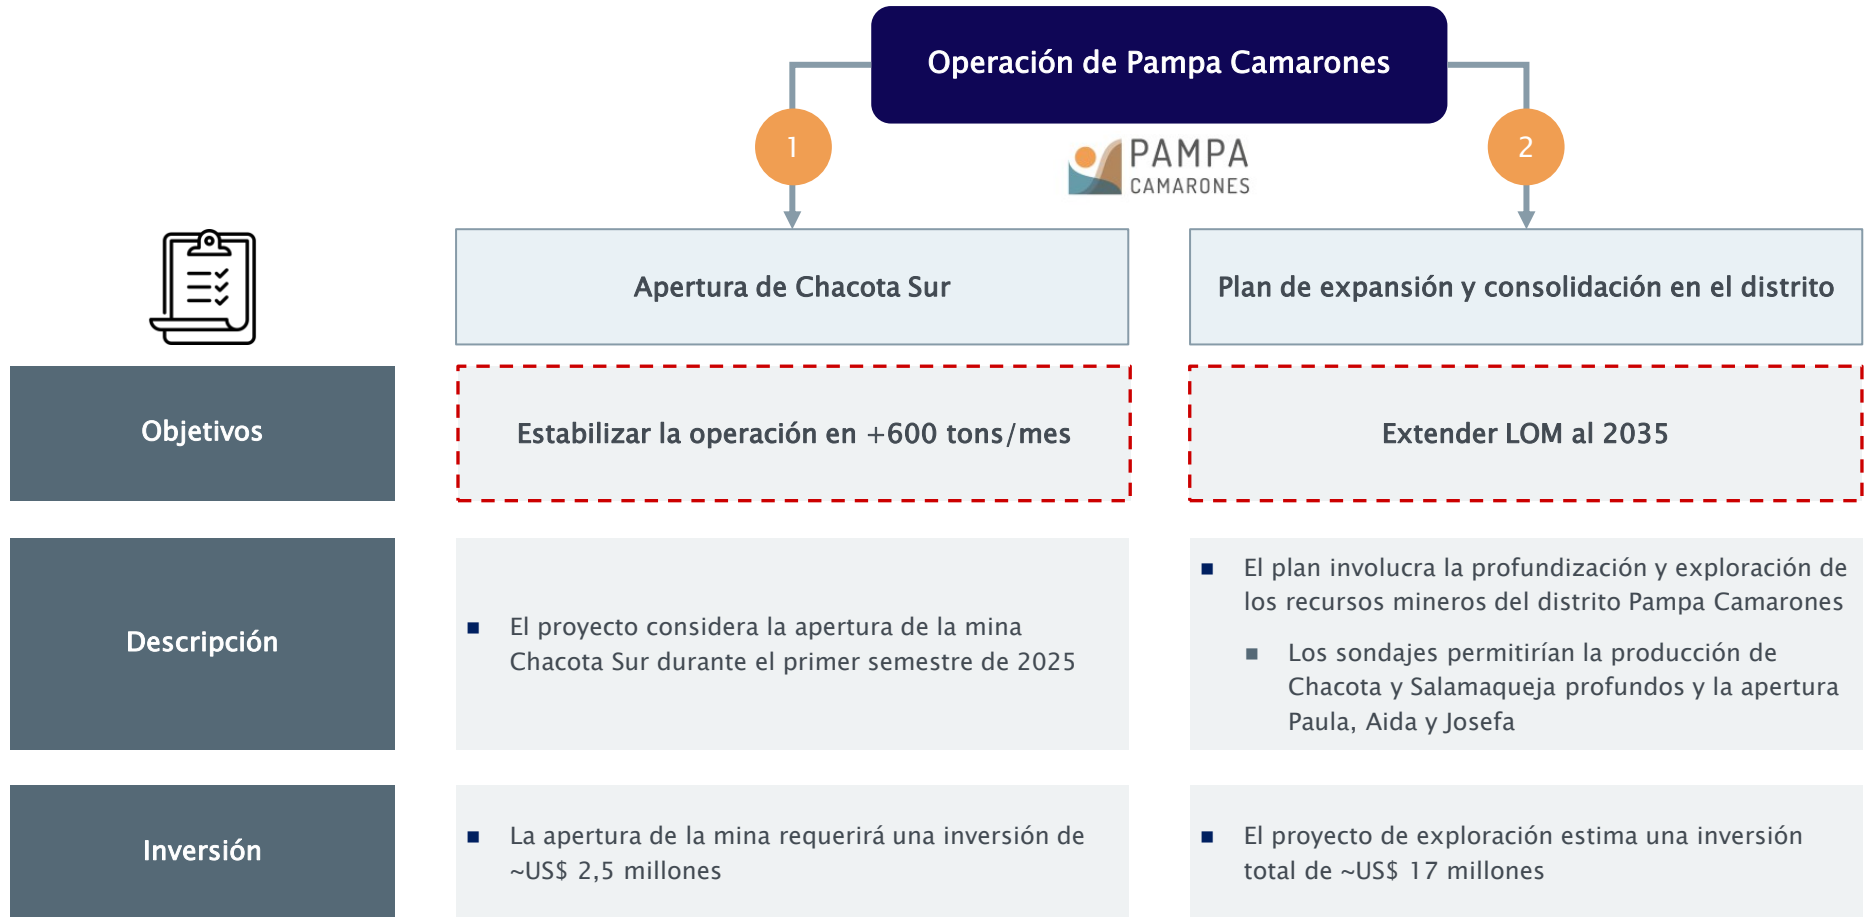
Operación de Pampa Camarones

1

PAMPA CAMARONES

2

Apertura de Chacota Sur

Plan de expansión y consolidación en el distrito

Objetivos

Estabilizar la operación en +600 tons/mes

Extender LOM al 2035

Descripción

■ El proyecto considera la apertura de la mina Chacota Sur durante el primer semestre de 2025

■ El plan involucra la profundización y exploración de los recursos mineros del distrito Pampa Camarones

■ Los sondajes permitirían la producción de Chacota y Salamaqueja profundos y la apertura Paula, Aida y Josefa

Inversión

■ La apertura de la mina requerirá una inversión de ~US$ 2,5 millones

■ El proyecto de exploración estima una inversión total de ~US$ 17 millones